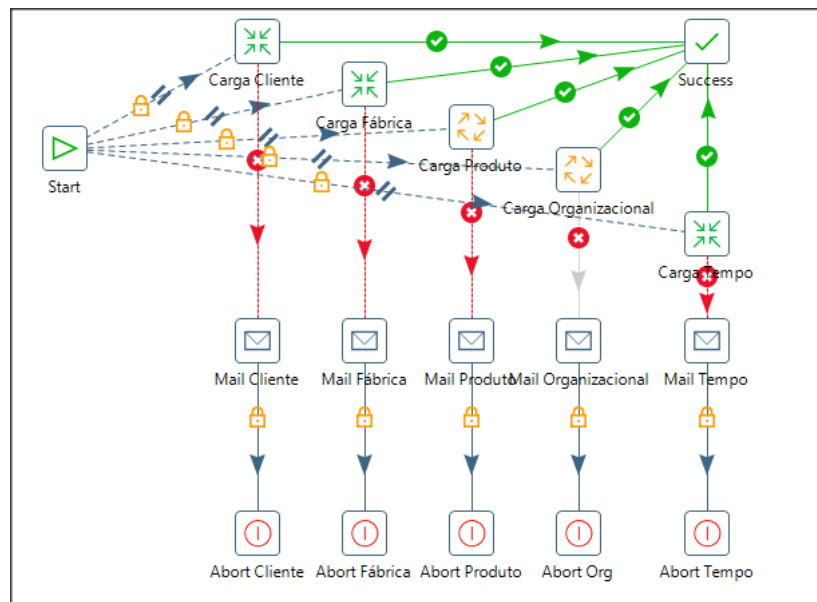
Carga Cliente
Success
Carga Fábrica
Start
Carga Produto
Carga Organizacional
Carga Tempo
Mail Cliente
Mail Fábrica
Mail Produto
Mail Organizacional
Mail Tempo
Abort Cliente
Abort Fábrica
Abort Produto
Abort Org
Abort Tempo